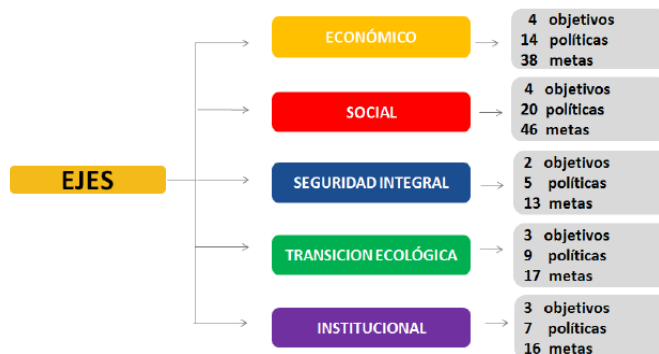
EJES

ECONÓMICO

4 objetivos
14 políticas
38 metas

SOCIAL

4 objetivos
20 políticas
46 metas

SEGURIDAD INTEGRAL

2 objetivos
5 políticas
13 metas

TRANSICION ECOLÓGICA

3 objetivos
9 políticas
17 metas

INSTITUCIONAL

3 objetivos
7 políticas
16 metas